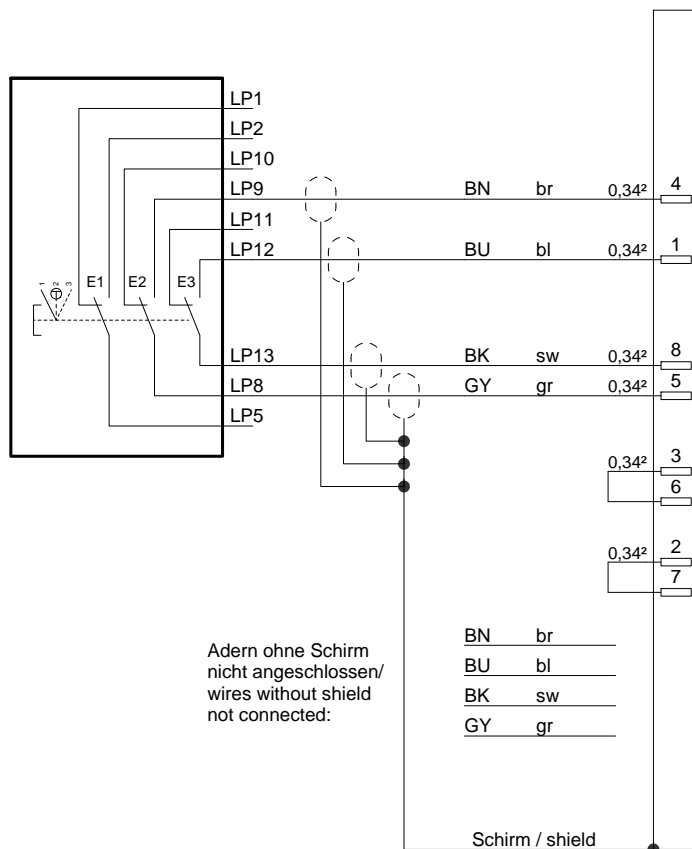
LP1
LP2
LP10
LP9
LP11
LP12
LP13
LP8
LP5

1 2 3
$\Phi$
E1 E2 E3

BN br 0,34² 4
BU bl 0,34² 1
BK sw 0,34² 8
GY gr 0,34² 5
0,34² 3
6
0,34² 2
7

Adern ohne Schirm nicht angeschlossen/ wires without shield not connected:

| BN | br |
|---|---|
| BU | bl |
| BK | sw |
| GY | gr |

Schirm / shield